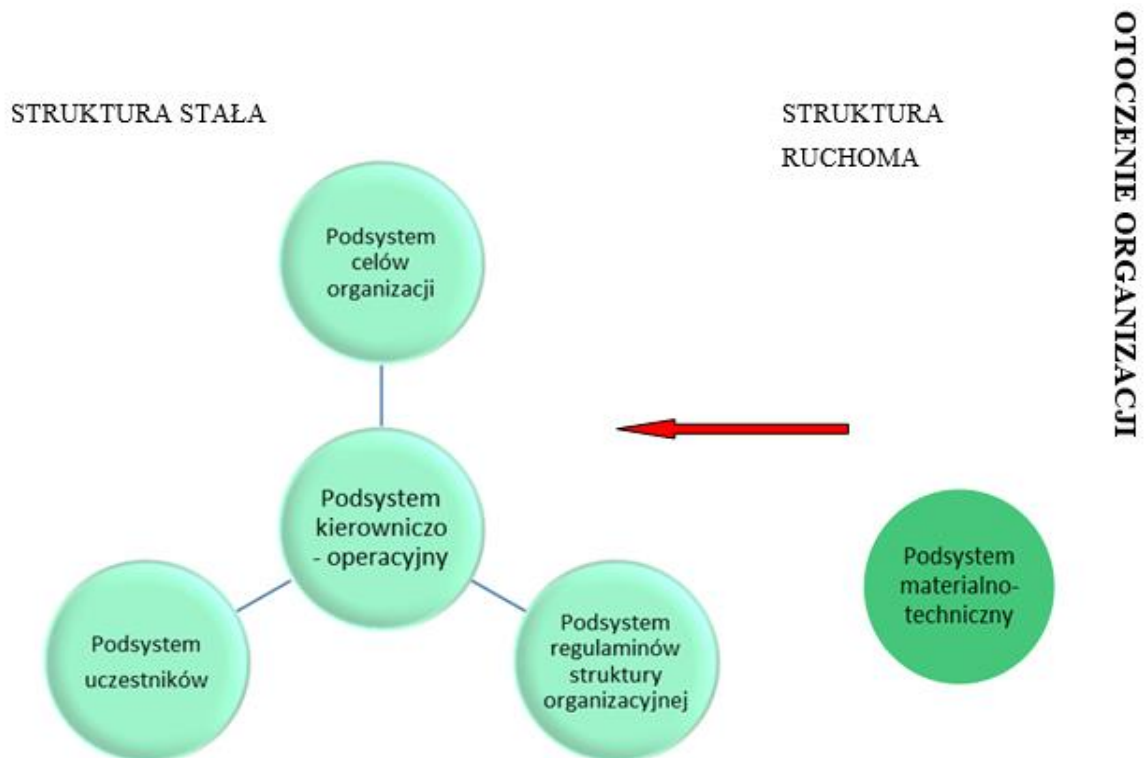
STRUKTURA STAŁA

STRUKTURA RUCHOMA

OTOCZENIE ORGANIZACJI

Podsystem celów organizacji

Podsystem kierowniczo - operacyjny

Podsystem uczestników

Podsystem regulaminów struktury organizacyjnej

Podsystem materialno-techniczny